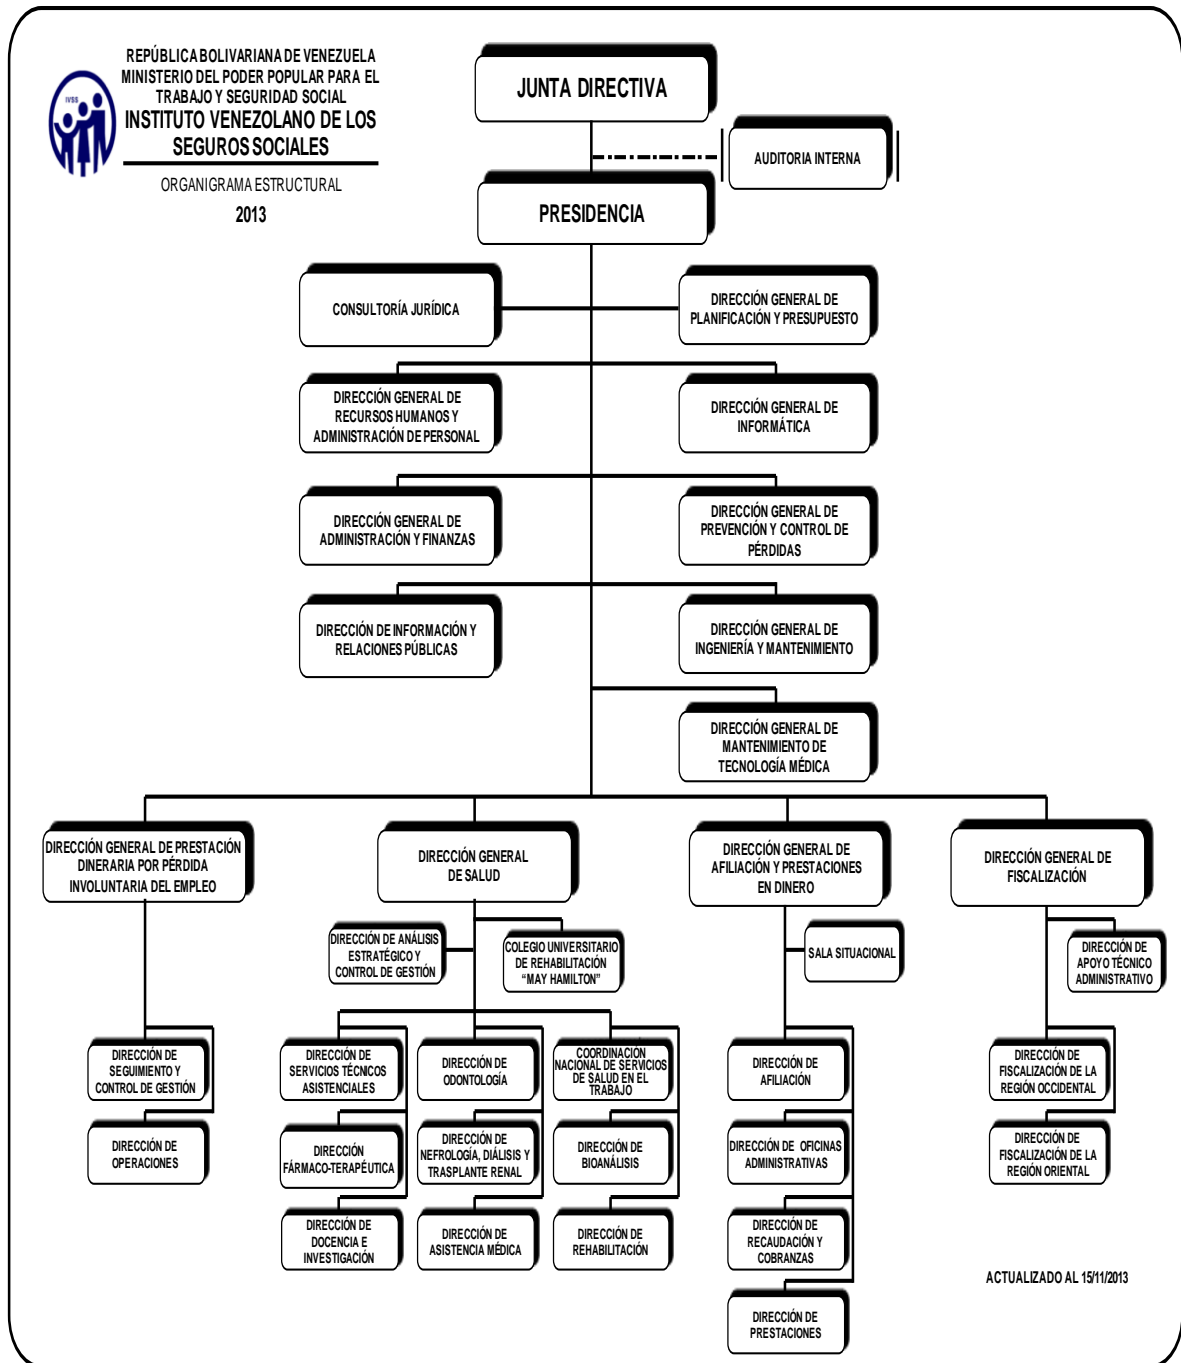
REPÚBLICA BOLIVARIANA DE VENEZUELA
MINISTERIO DEL PODER POPULAR PARA EL TRABAJO Y SEGURIDAD SOCIAL
INSTITUTO VENEZOLANO DE LOS SEGUROS SOCIALES

IVSS

ORGANIGRAMA ESTRUCTURAL
2013

JUNTA DIRECTIVA

AUDITORIA INTERNA

PRESIDENCIA

CONSULTORÍA JURÍDICA

DIRECCIÓN GENERAL DE PLANIFICACIÓN Y PRESUPUESTO

DIRECCIÓN GENERAL DE RECURSOS HUMANOS Y ADMINISTRACIÓN DE PERSONAL

DIRECCIÓN GENERAL DE INFORMÁTICA

DIRECCIÓN GENERAL DE ADMINISTRACIÓN Y FINANZAS

DIRECCIÓN GENERAL DE PREVENCIÓN Y CONTROL DE PÉRDIDAS

DIRECCIÓN DE INFORMACIÓN Y RELACIONES PÚBLICAS

DIRECCIÓN GENERAL DE INGENIERÍA Y MANTENIMIENTO

DIRECCIÓN GENERAL DE MANTENIMIENTO DE TECNOLOGÍA MÉDICA

DIRECCIÓN GENERAL DE PRESTACIÓN DINERARIA POR PÉRDIDA INVOLUNTARIA DEL EMPLEO

DIRECCIÓN GENERAL DE SALUD

DIRECCIÓN GENERAL DE AFILIACIÓN Y PRESTACIONES EN DINERO

DIRECCIÓN GENERAL DE FISCALIZACIÓN

DIRECCIÓN DE ANÁLISIS ESTRATÉGICO Y CONTROL DE GESTIÓN

COLEGIO UNIVERSITARIO DE REHABILITACIÓN "MAY HAMILTON"

SALA SITUACIONAL

DIRECCIÓN DE APOYO TÉCNICO ADMINISTRATIVO

DIRECCIÓN DE SEGUIMIENTO Y CONTROL DE GESTIÓN

DIRECCIÓN DE OPERACIONES

DIRECCIÓN DE SERVICIOS TÉCNICOS ASISTENCIALES

DIRECCIÓN FÁRMACO-TERAPÉUTICA

DIRECCIÓN DE DOCENCIA E INVESTIGACIÓN

DIRECCIÓN DE ODONTOLOGÍA

DIRECCIÓN DE NEFROLOGÍA, DIÁLISIS Y TRASPLANTE RENAL

DIRECCIÓN DE ASISTENCIA MÉDICA

COORDINACIÓN NACIONAL DE SERVICIOS DE SALUD EN EL TRABAJO

DIRECCIÓN DE BIOANÁLISIS

DIRECCIÓN DE REHABILITACIÓN

DIRECCIÓN DE AFILIACIÓN

DIRECCIÓN DE OFICINAS ADMINISTRATIVAS

DIRECCIÓN DE RECAUDACIÓN Y COBRANZAS

DIRECCIÓN DE PRESTACIONES

DIRECCIÓN DE FISCALIZACIÓN DE LA REGIÓN OCCIDENTAL

DIRECCIÓN DE FISCALIZACIÓN DE LA REGIÓN ORIENTAL

ACTUALIZADO AL 15/11/2013